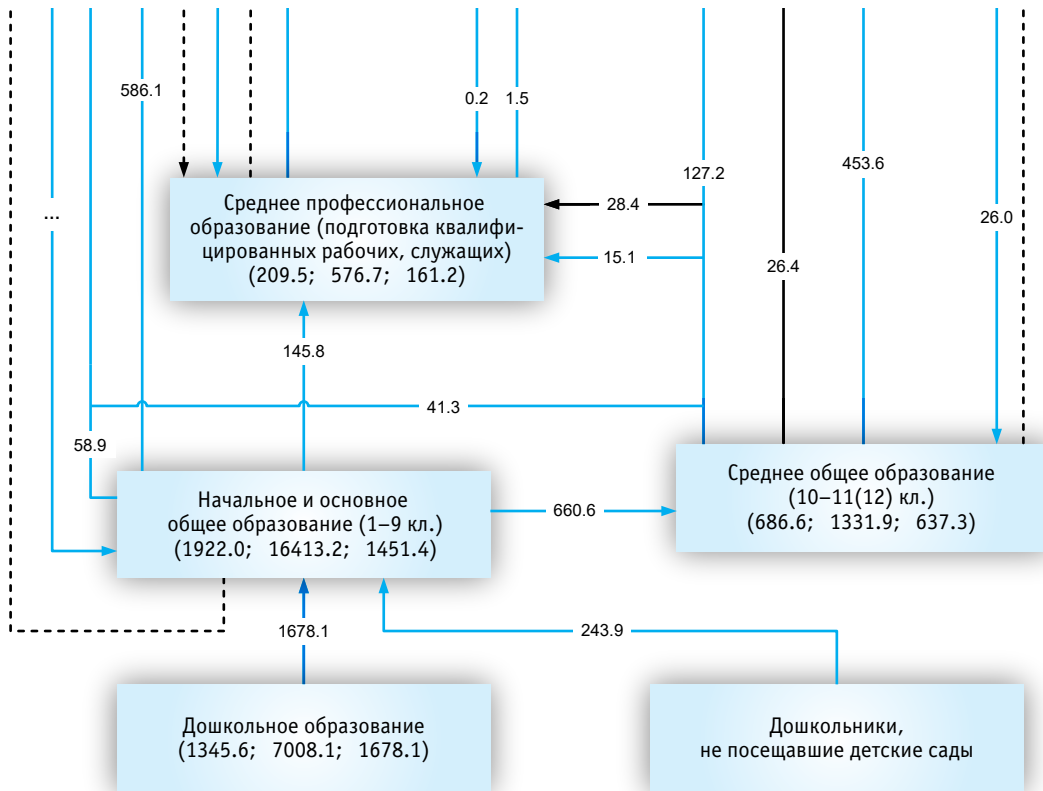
586.1

0.2

1.5

127.2

453.6

...

Среднее профессиональное образование (подготовка квалифицированных рабочих, служащих) (209.5; 576.7; 161.2)

28.4

15.1

26.4

26.0

145.8

41.3

58.9

Начальное и основное общее образование (1–9 кл.) (1922.0; 16413.2; 1451.4)

660.6

Среднее общее образование (10–11(12) кл.) (686.6; 1331.9; 637.3)

1678.1

243.9

Дошкольное образование (1345.6; 7008.1; 1678.1)

Дошкольники, не посещавшие детские сады